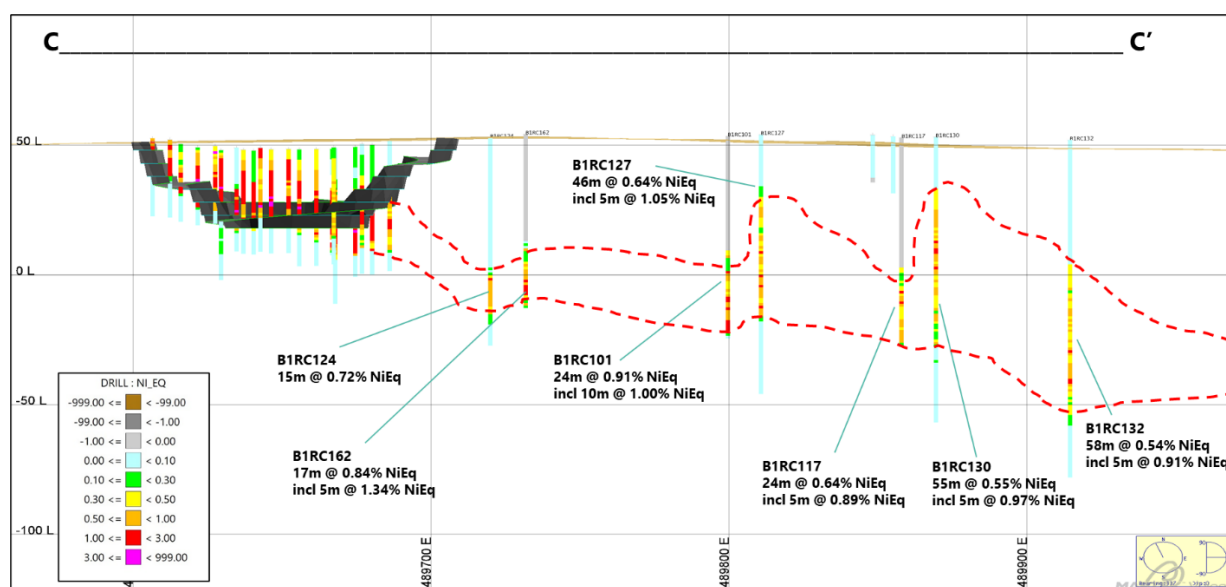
C C′

50 L

0 L

-50 L

-100 L

B1RC124 B1RC162 B1RC101 B1RC127 B1RC117 B1RC130 B1RC132

B1RC127
46m @ 0.64% NiEq
incl 5m @ 1.05% NiEq

B1RC124
15m @ 0.72% NiEq

B1RC101
24m @ 0.91% NiEq
incl 10m @ 1.00% NiEq

B1RC162
17m @ 0.84% NiEq
incl 5m @ 1.34% NiEq

B1RC117
24m @ 0.64% NiEq
incl 5m @ 0.89% NiEq

B1RC130
55m @ 0.55% NiEq
incl 5m @ 0.97% NiEq

B1RC132
58m @ 0.54% NiEq
incl 5m @ 0.91% NiEq

DRILL : NI_EQ
-999.00 <= < -99.00
-99.00 <= < -1.00
-1.00 <= < 0.00
0.00 <= < 0.10
0.10 <= < 0.30
0.30 <= < 0.50
0.50 <= < 1.00
1.00 <= < 3.00
3.00 <= < 999.00

489700 E
489800 E
489900 E